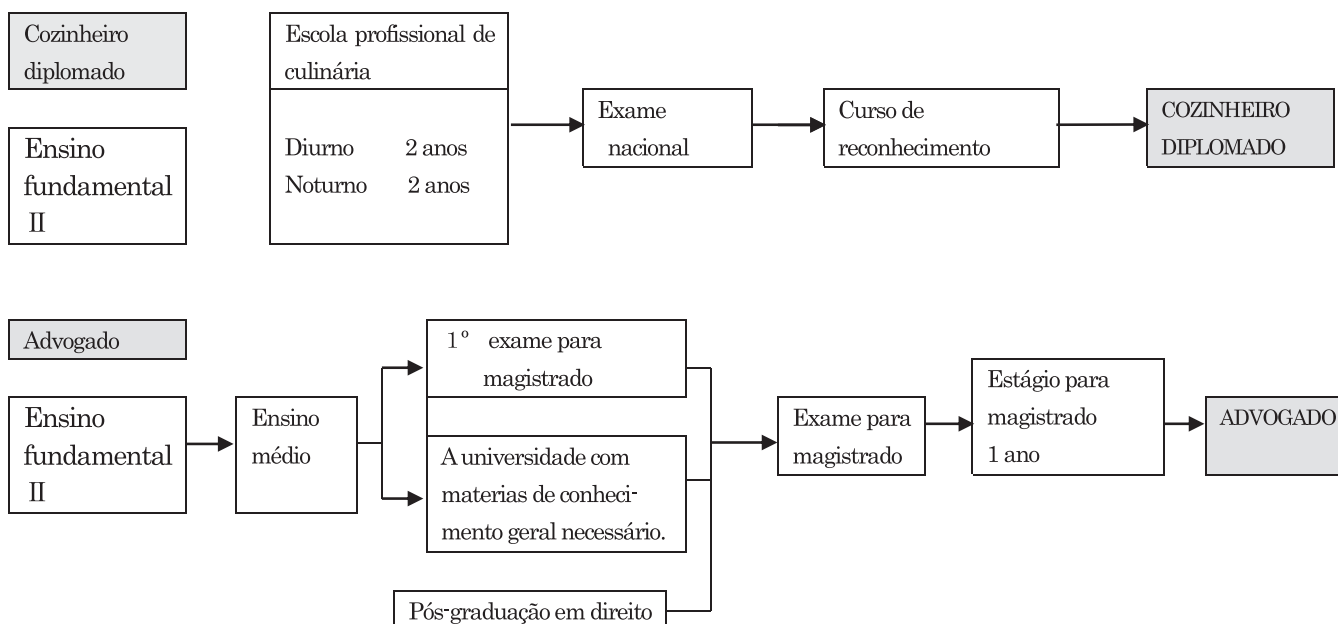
Cozinheiro diplomado

Ensino fundamental II

Escola profissional de culinária

Diurno 2 anos
Noturno 2 anos

Exame nacional

Curso de reconhecimento

COZINHEIRO DIPLOMADO

Advogado

Ensino fundamental II

Ensino médio

1° exame para magistrado

A universidade com materias de conhecimento geral necessário.

Pós-graduação em direito

Exame para magistrado

Estágio para magistrado 1 ano

ADVOGADO